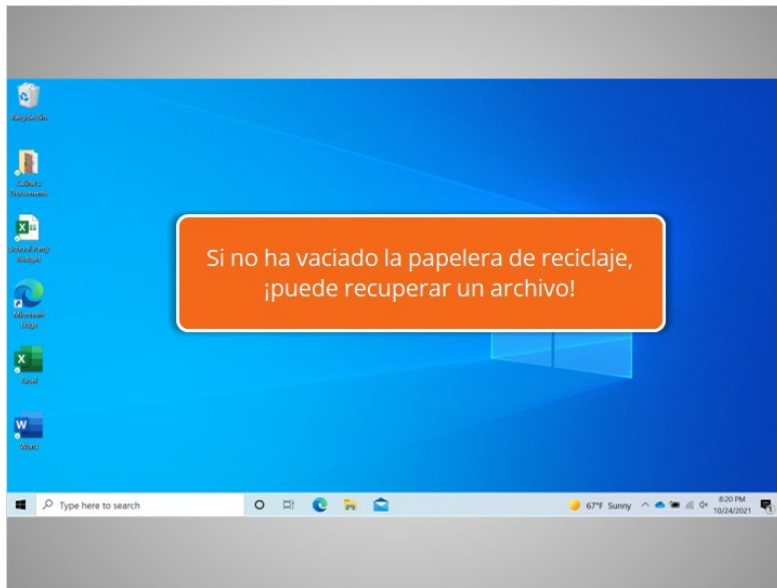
Recycle Bin

Calisto's Documents

School Party Budget

Microsoft Edge

Excel

Word

Si no ha vaciado la papelera de reciclaje, ¡puede recuperar un archivo!

Type here to search

67°F Sunny

8:20 PM
10/24/2021